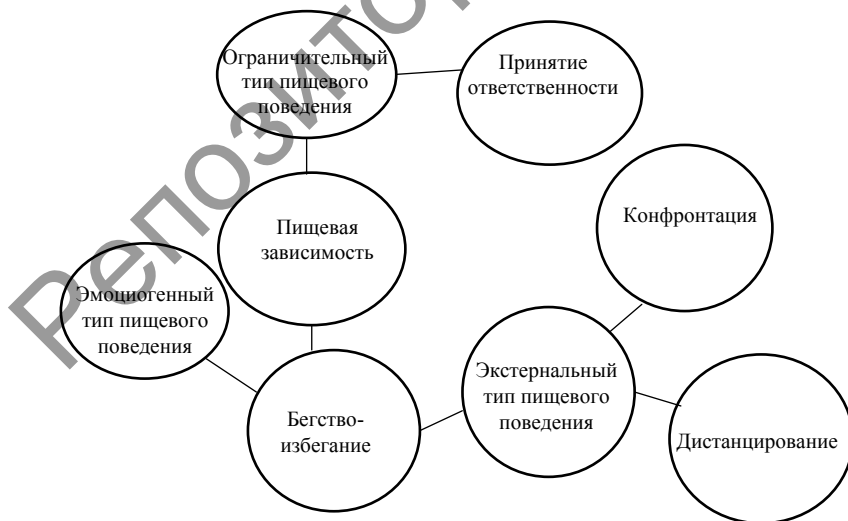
Репозиторий

Ограничительный тип пищевого поведения

Принятие ответственности

Пищевая зависимость

Конфронтация

Эмоциогенный тип пищевого поведения

Экстернальный тип пищевого поведения

Бегство-избегание

Дистанцирование